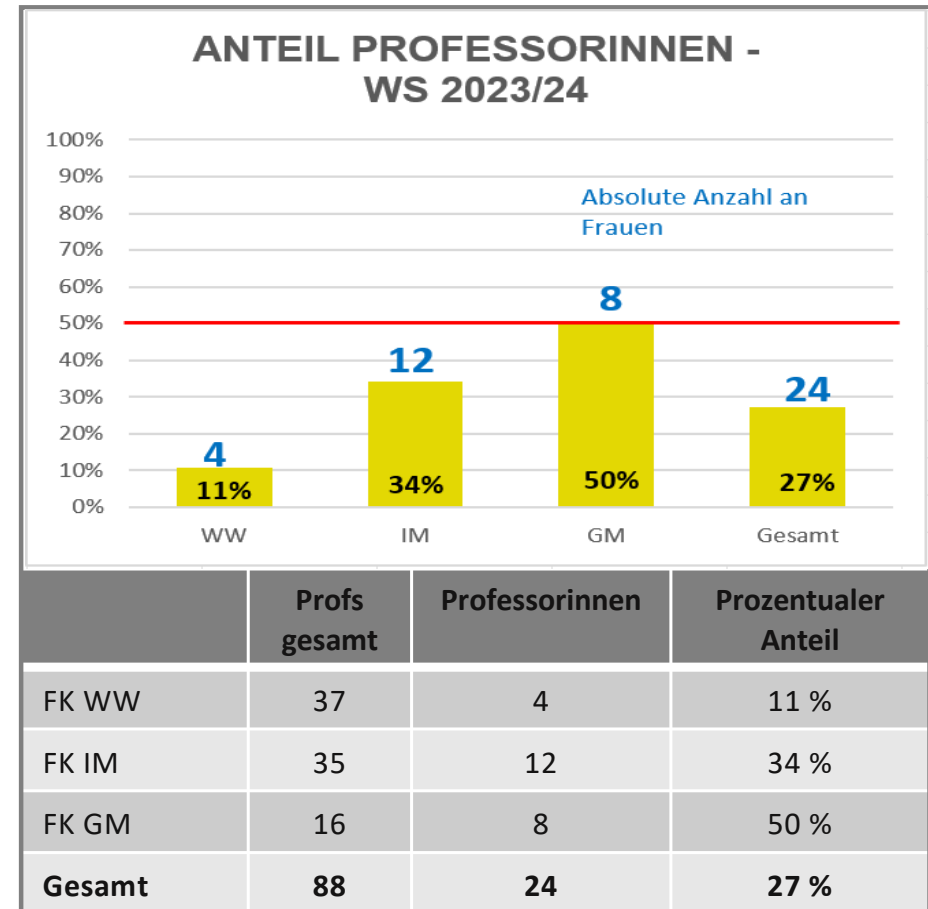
ANTEIL PROFESSORINNEN - WS 2023/24

100%
90%
80%
70%
60%
50%
40%
30%
20%
10%
0%

Absolute Anzahl an Frauen

4
11%
WW

12
34%
IM

8
50%
GM

24
27%
Gesamt

| | Profs gesamt | Professorinnen | Prozentualer Anteil |
|---|---|---|---|
| FK WW | 37 | 4 | 11 % |
| FK IM | 35 | 12 | 34 % |
| FK GM | 16 | 8 | 50 % |
| **Gesamt** | **88** | **24** | **27 %** |